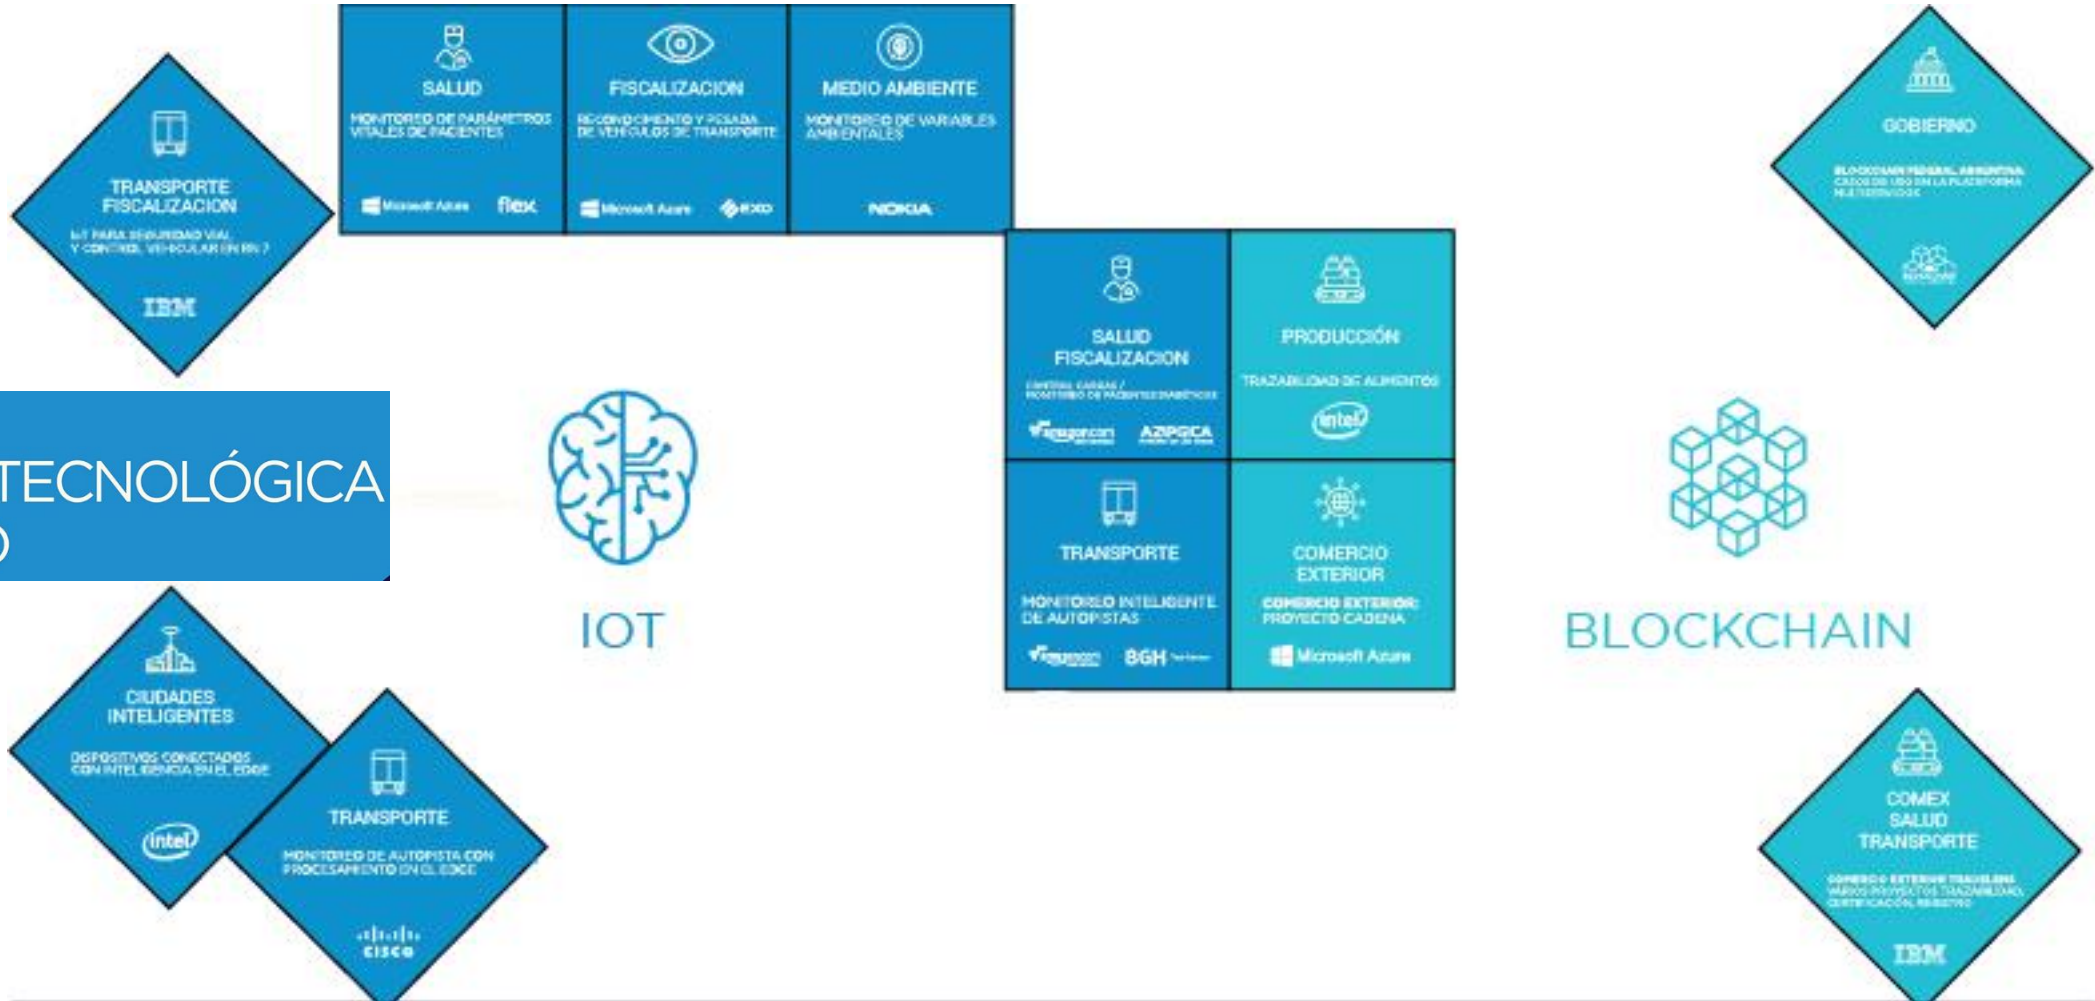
TRANSPORTE FISCALIZACION

IoT PARA SEGURIDAD VIAL Y CONTROL VEHICULAR EN RN 7

IBM

SALUD

MONITOREO DE PARÁMETROS VITALES DE PACIENTES

Microsoft Azure flex

FISCALIZACION

RECONOCIMIENTO Y PESADA DE VEHICULOS DE TRANSPORTE

Microsoft Azure EXO

MEDIO AMBIENTE

MONITOREO DE VARIABLES AMBIENTALES

NOKIA

GOBIERNO

BLOCKCHAIN FEDERAL ARGENTINA CASOS DE USO EN LA PLATAFORMA MULTISERVICIOS

TECNOLÓGICA
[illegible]

IOT

SALUD FISCALIZACION

CONTROL CARGAS / MONITOREO DE PACIENTES DIABÉTICOS

amazon AZPGICA

PRODUCCIÓN

TRAZABILIDAD DE ALIMENTOS

intel

TRANSPORTE

MONITOREO INTELIGENTE DE AUTOPISTAS

amazon BGH

COMERCIO EXTERIOR

COMERCIO EXTERIOR: PROYECTO CADENA

Microsoft Azure

BLOCKCHAIN

CIUDADES INTELIGENTES

DISPOSITIVOS CONECTADOS CON INTELIGENCIA EN EL EDGE

intel

TRANSPORTE

MONITOREO DE AUTOPISTA CON PROCESAMIENTO EN EL EDGE

CISCO

COMEX SALUD TRANSPORTE

COMERCIO EXTERIOR TRAZABLE VARIOS PROYECTOS TRAZABILIDAD, CERTIFICACIÓN, REGISTRO

IBM